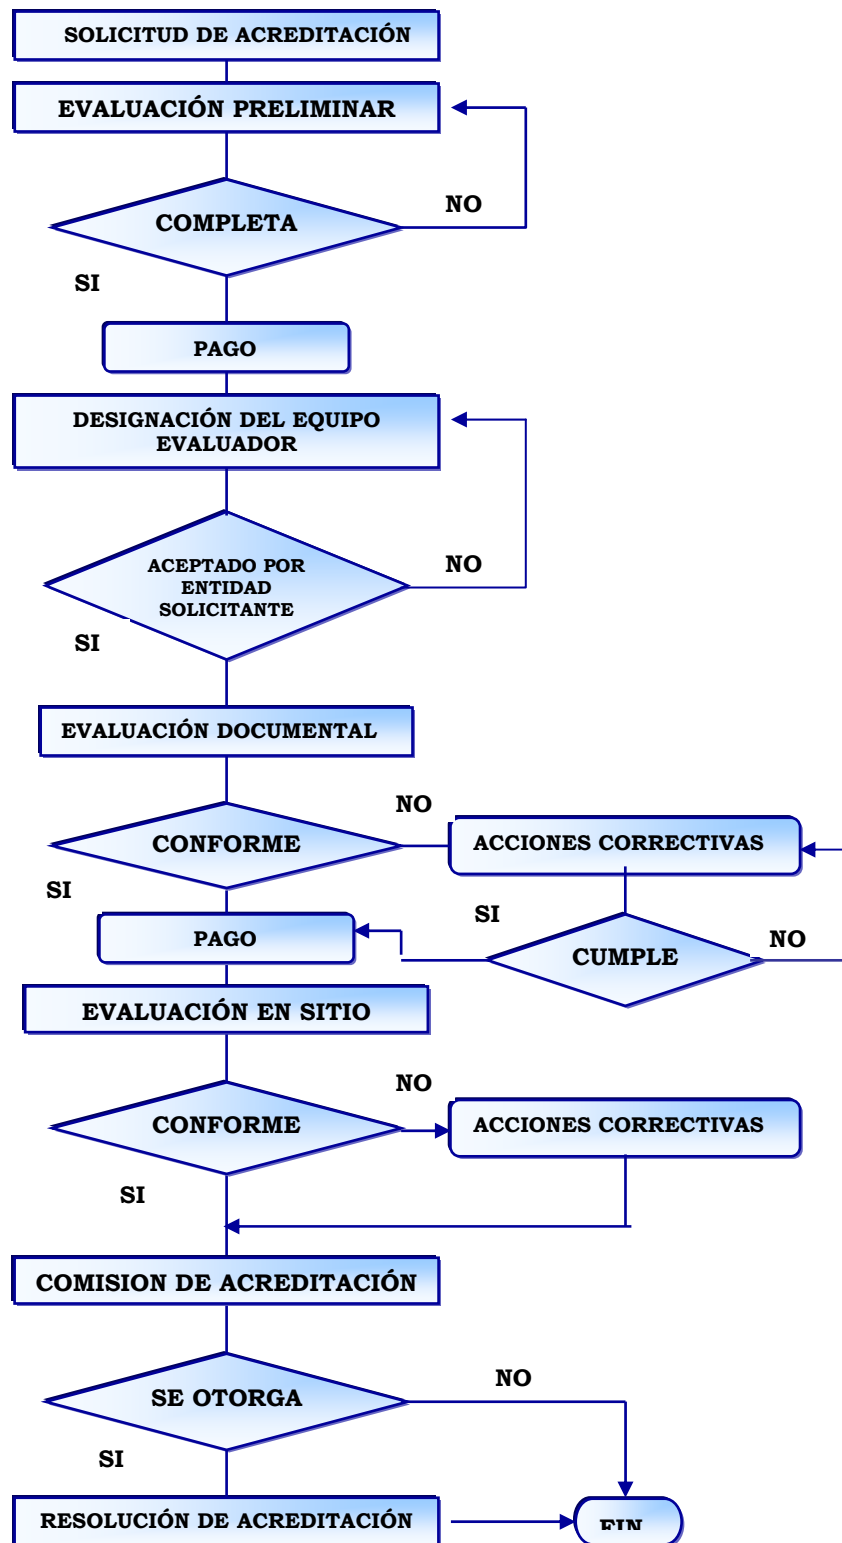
SOLICITUD DE ACREDITACIÓN

EVALUACIÓN PRELIMINAR

COMPLETA

NO

SI

PAGO

DESIGNACIÓN DEL EQUIPO EVALUADOR

ACEPTADO POR ENTIDAD SOLICITANTE

NO

SI

EVALUACIÓN DOCUMENTAL

NO

CONFORME

ACCIONES CORRECTIVAS

SI

SI

PAGO

CUMPLE

NO

EVALUACIÓN EN SITIO

NO

CONFORME

ACCIONES CORRECTIVAS

SI

COMISION DE ACREDITACIÓN

NO

SE OTORGA

SI

RESOLUCIÓN DE ACREDITACIÓN

FIN